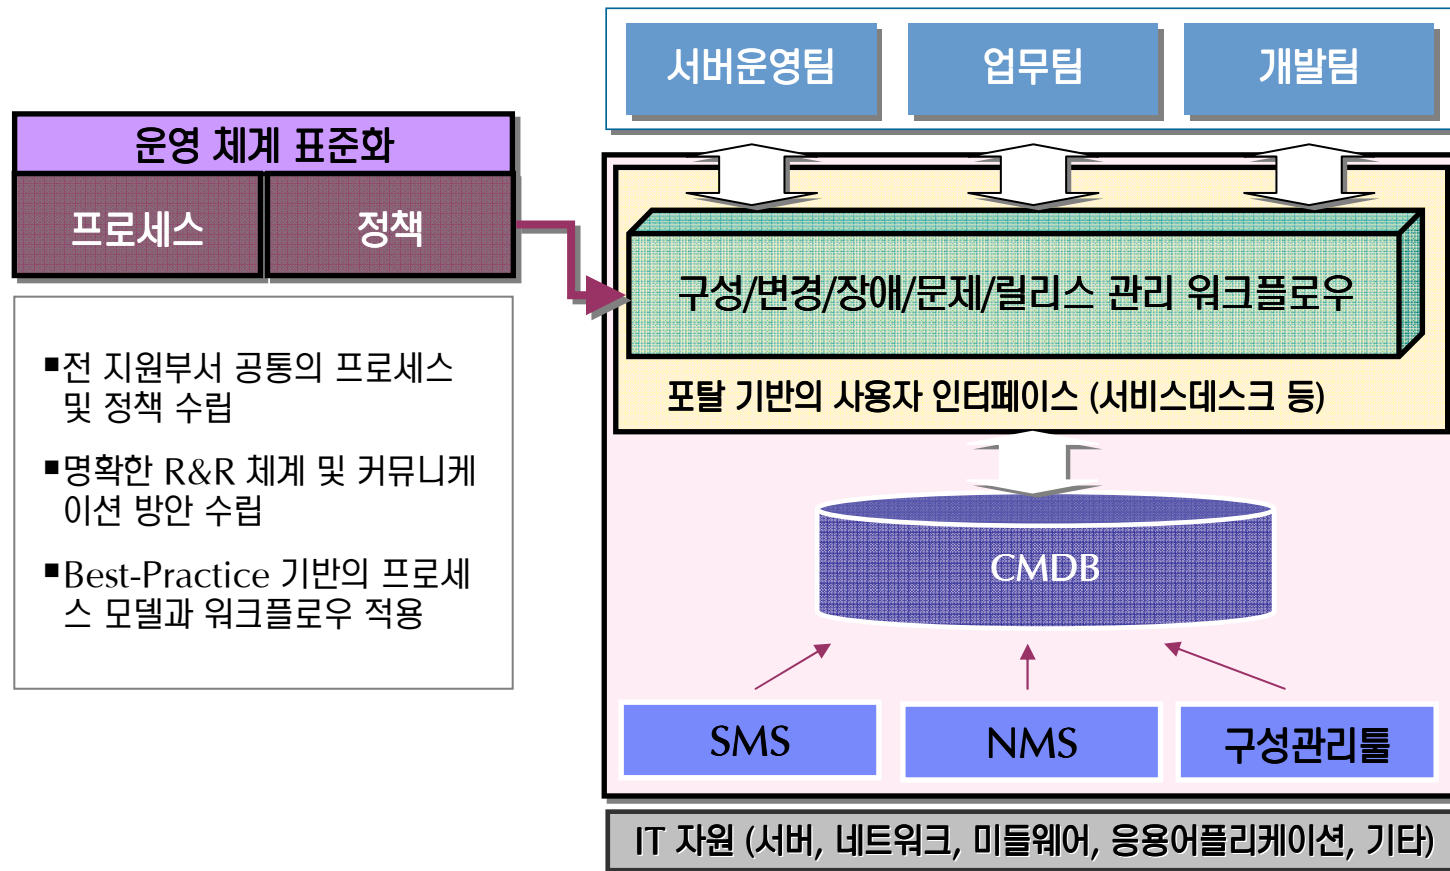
운영 체계 표준화

프로세스

정책

▪전 지원부서 공통의 프로세스 및 정책 수립

▪명확한 R&R 체계 및 커뮤니케이션 방안 수립

▪Best-Practice 기반의 프로세스 모델과 워크플로우 적용

서버운영팀

업무팀

개발팀

구성/변경/장애/문제/릴리스 관리 워크플로우

포탈 기반의 사용자 인터페이스 (서비스데스크 등)

CMDB

SMS

NMS

구성관리툴

IT 자원 (서버, 네트워크, 미들웨어, 응용어플리케이션, 기타)